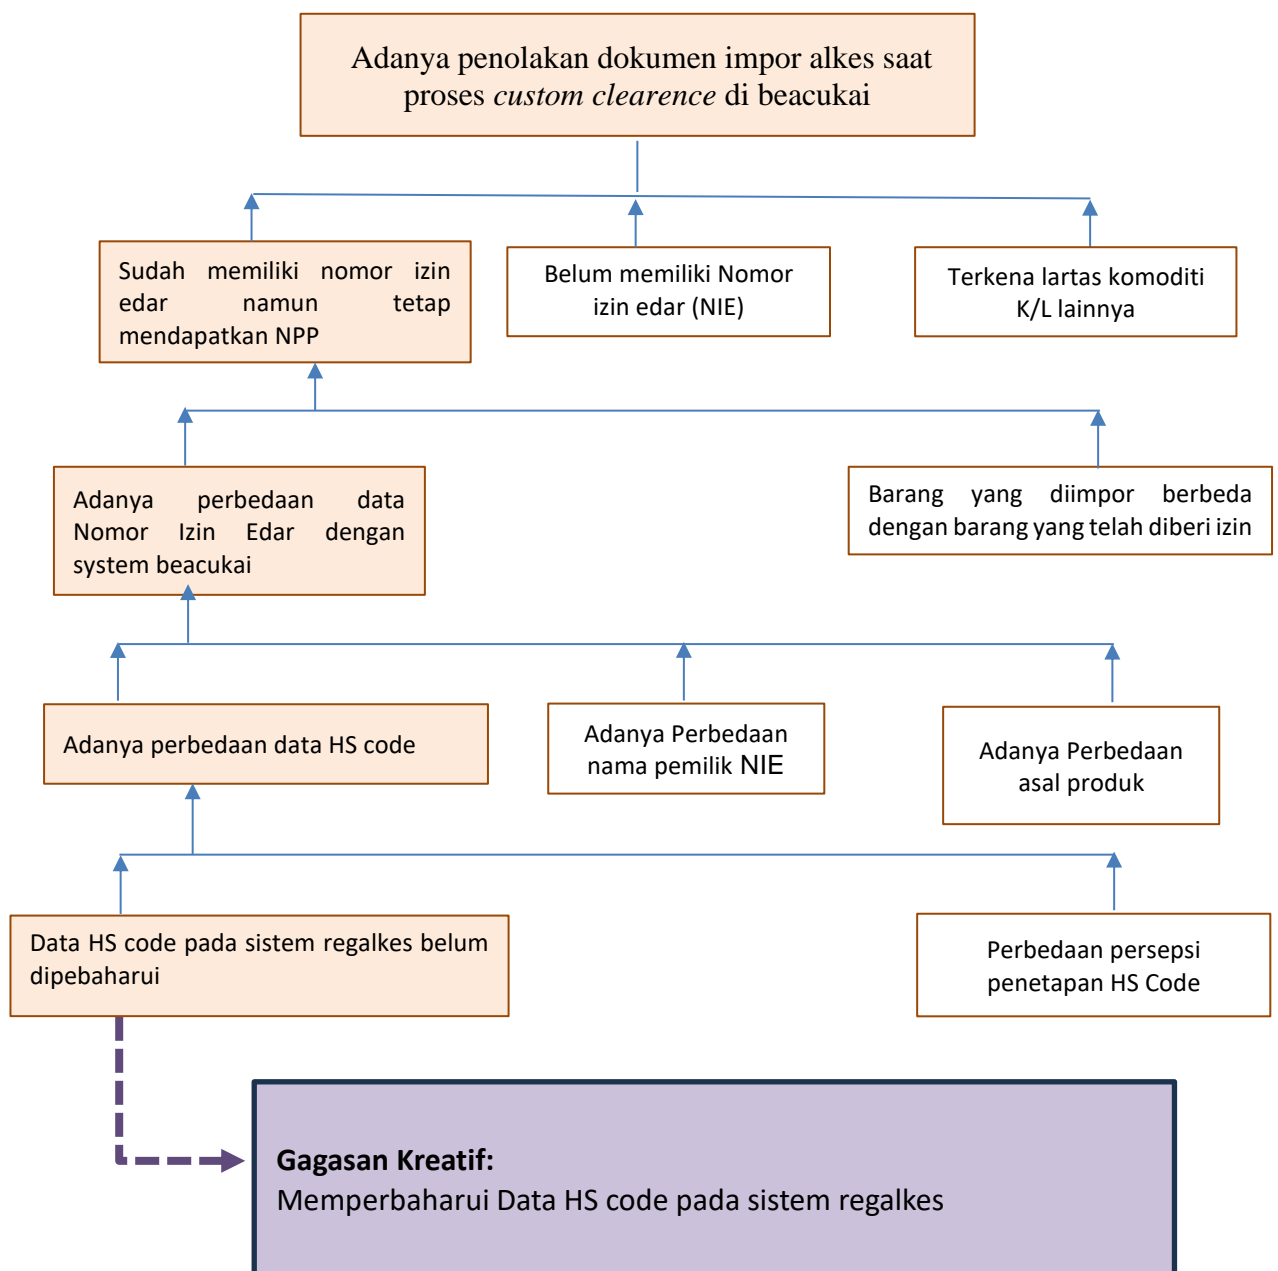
Adanya penolakan dokumen impor alkes saat proses *custom clearence* di beacukai

Sudah memiliki nomor izin edar namun tetap mendapatkan NPP

Belum memiliki Nomor izin edar (NIE)

Terkena lartas komoditi K/L lainnya

Adanya perbedaan data Nomor Izin Edar dengan system beacukai

Barang yang diimpor berbeda dengan barang yang telah diberi izin

Adanya perbedaan data HS code

Adanya Perbedaan nama pemilik NIE

Adanya Perbedaan asal produk

Data HS code pada sistem regalkes belum dipebaharui

Perbedaan persepsi penetapan HS Code

**Gagasan Kreatif:**
Memperbaharui Data HS code pada sistem regalkes